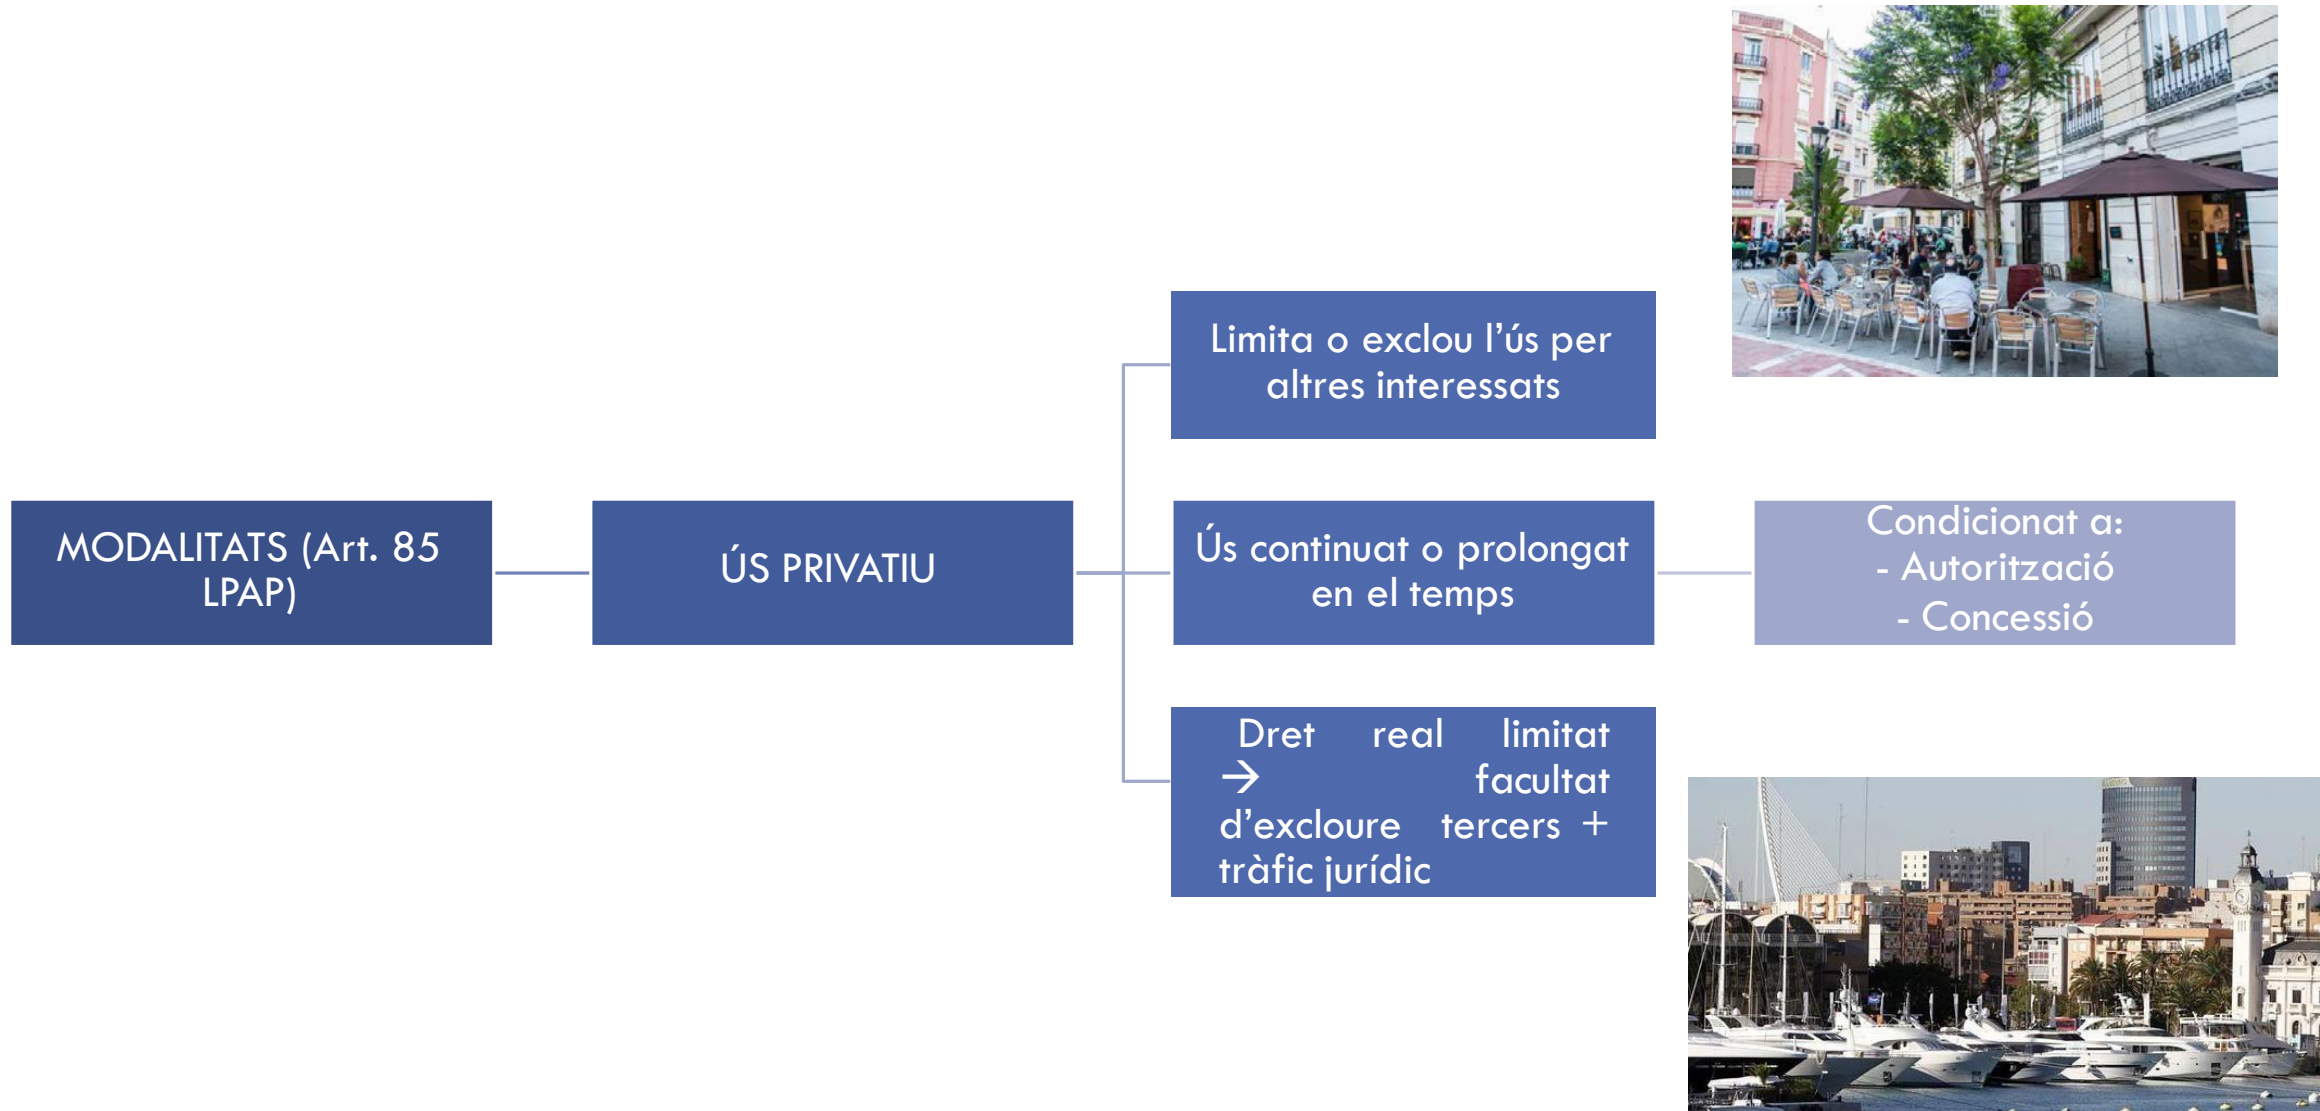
MODALITATS (Art. 85 LPAP)

ÚS PRIVATIU

Limita o exclou l'ús per altres interessats

Ús continuat o prolongat en el temps

Condicionat a:
- Autorització
- Concessió

Dret real limitat → facultat d'excloure tercers + tràfic jurídic